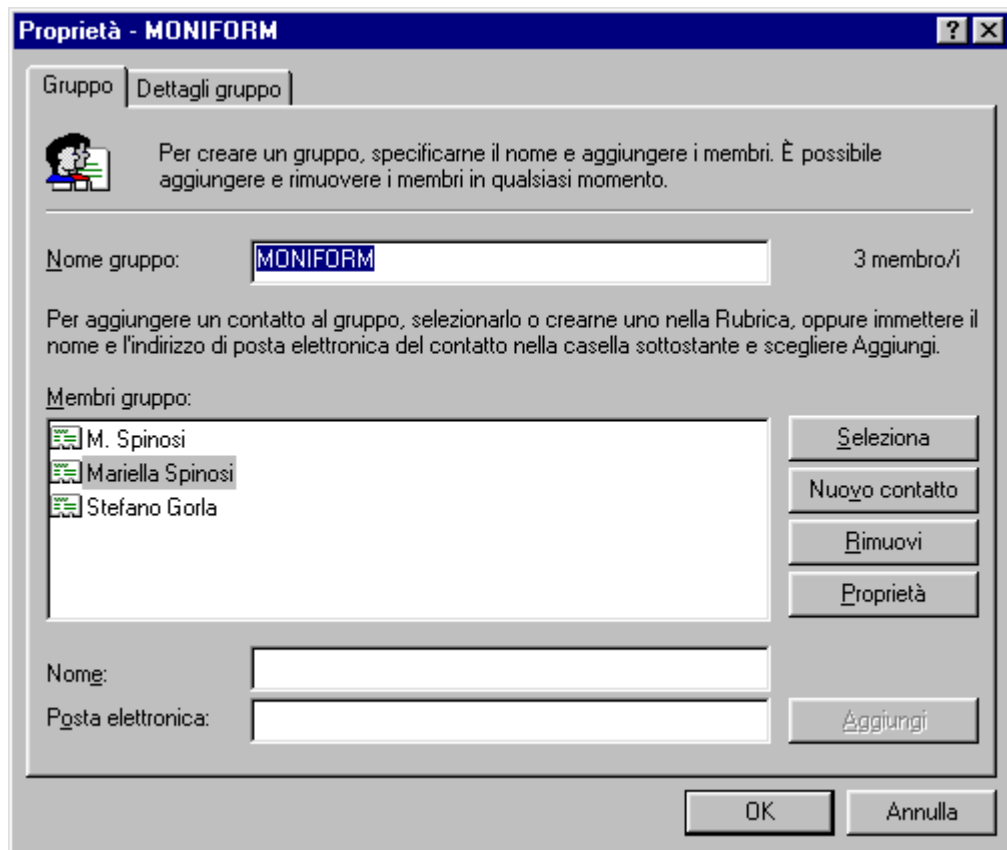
Proprietà - MONIFORM

? X

Gruppo

Dettagli gruppo

Per creare un gruppo, specificarne il nome e aggiungere i membri. È possibile aggiungere e rimuovere i membri in qualsiasi momento.

Nome gruppo: MONIFORM

3 membro/i

Per aggiungere un contatto al gruppo, selezionarlo o crearne uno nella Rubrica, oppure immettere il nome e l'indirizzo di posta elettronica del contatto nella casella sottostante e scegliere Aggiungi.

Membri gruppo:

M. Spinosi
Mariella Spinosi
Stefano Gorla

Seleziona

Nuovo contatto

Rimuovi

Proprietà

Nome:

Posta elettronica:

Aggiungi

OK

Annulla